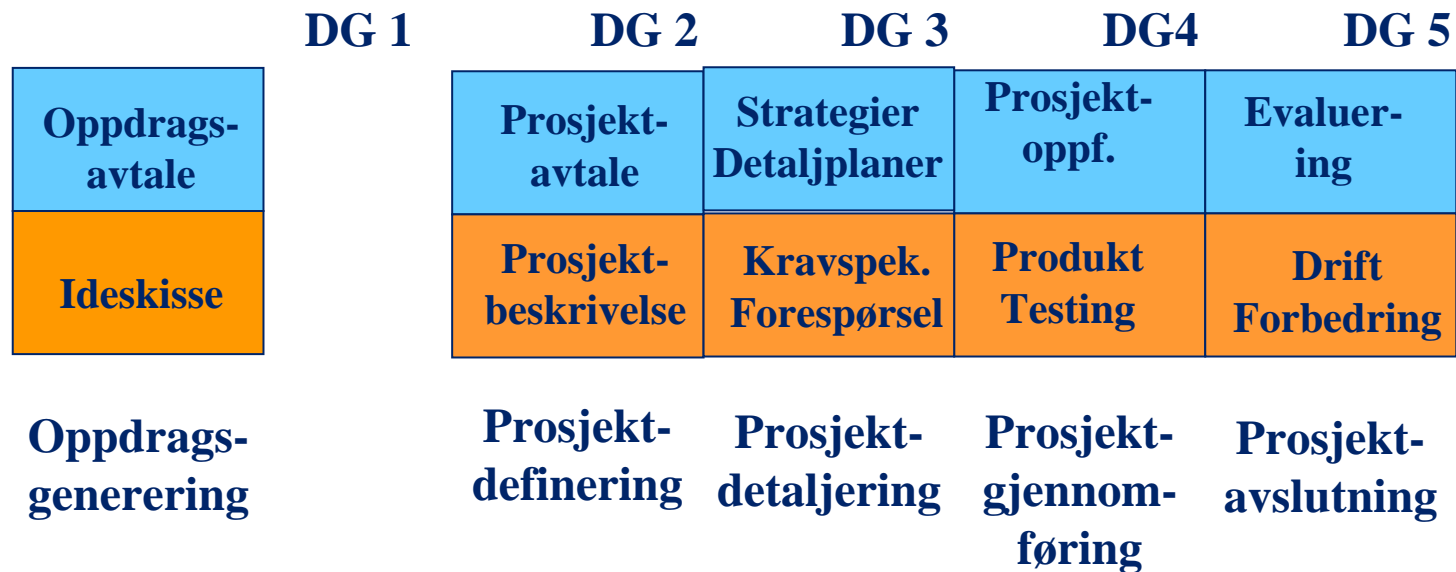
DG 1 DG 2 DG 3 DG4 DG 5

Oppdragsavtale

Ideskisse

Prosjektavtale

Prosjektbeskrivelse

Strategier Detaljplaner

Kravspek. Forespørsel

Prosjektoppf.

Produkt Testing

Evaluering

Drift Forbedring

Oppdragsgenerering

Prosjektdefinering

Prosjektdetaljering

Prosjektgjennomføring

Prosjektavslutning